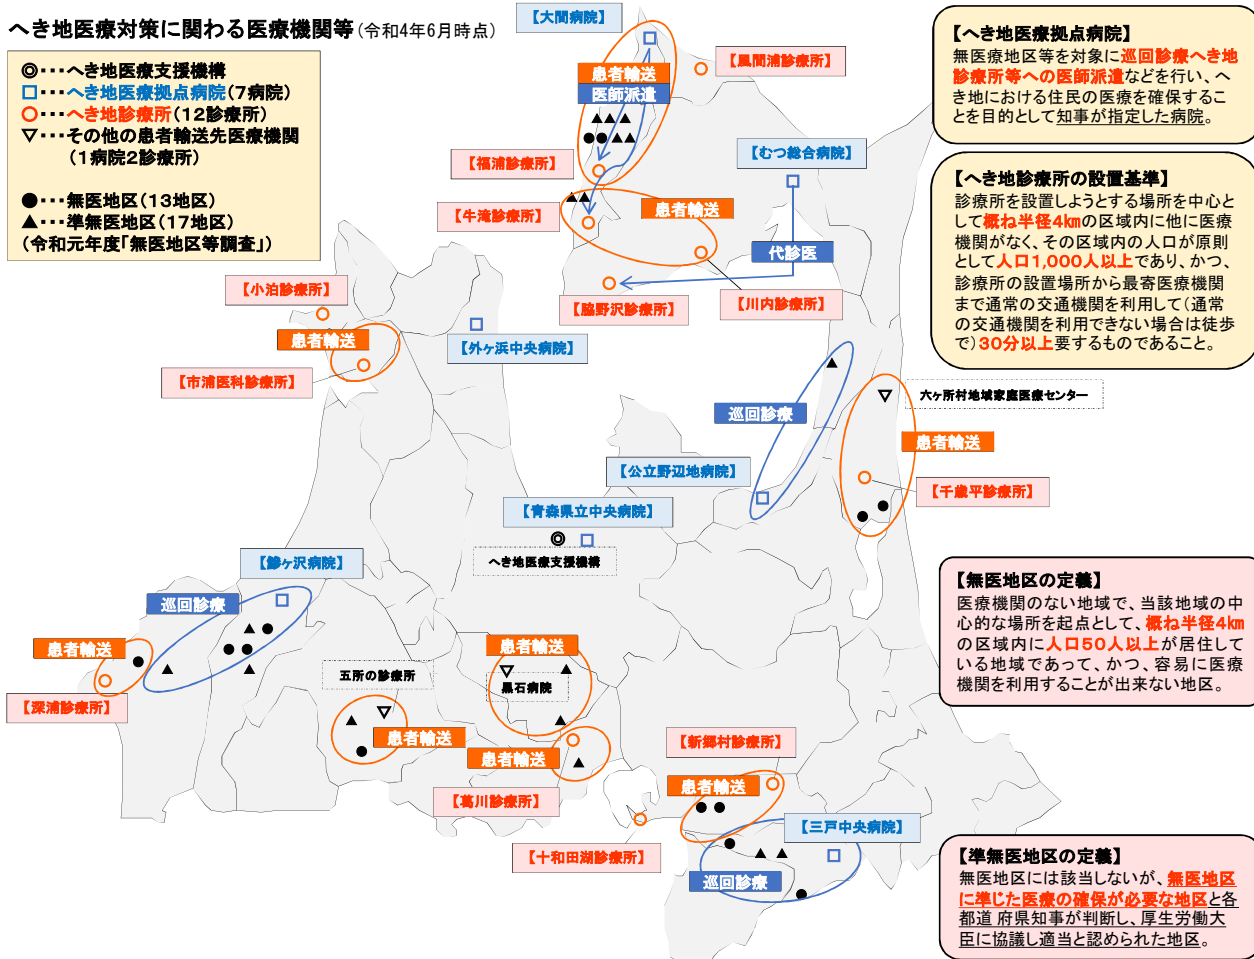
へき地医療対策に関わる医療機関等（令和4年6月時点）

◎・・・へき地医療支援機構
□・・・へき地医療拠点病院（7病院）
○・・・へき地診療所（12診療所）
▽・・・その他の患者輸送先医療機関（1病院2診療所）

●・・・無医地区（13地区）
▲・・・準無医地区（17地区）
（令和元年度「無医地区等調査」）

【大間病院】
患者輸送
医師派遣
【風間浦診療所】
【福浦診療所】
【牛滝診療所】
患者輸送
【むつ総合病院】
代診医
【脇野沢診療所】
【川内診療所】
【小泊診療所】
患者輸送
【市浦医科診療所】
【外ヶ浜中央病院】
巡回診療
六ヶ所村地域家庭医療センター
患者輸送
【千歳平診療所】
【公立野辺地病院】
【青森県立中央病院】
へき地医療支援機構
【鰺ヶ沢病院】
巡回診療
患者輸送
【深浦診療所】
五所の診療所
患者輸送
黒石病院
患者輸送
患者輸送
【新郷村診療所】
患者輸送
【葛川診療所】
【三戸中央病院】
【十和田湖診療所】
巡回診療

【へき地医療拠点病院】
無医療地区等を対象に巡回診療やへき地診療所等への医師派遣などを行い、へき地における住民の医療を確保することを目的として知事が指定した病院。

【へき地診療所の設置基準】
診療所を設置しようとする場所を中心として概ね半径4㎞の区域内に他に医療機関がなく、その区域内の人口が原則として人口1,000人以上であり、かつ、診療所の設置場所から最寄医療機関まで通常の交通機関を利用して（通常の交通機関を利用できない場合は徒歩で）30分以上要するものであること。

【無医地区の定義】
医療機関のない地域で、当該地域の中心的な場所を起点として、概ね半径4㎞の区域内に人口50人以上が居住している地域であって、かつ、容易に医療機関を利用することが出来ない地区。

【準無医地区の定義】
無医地区には該当しないが、無医地区に準じた医療の確保が必要な地区と各都道 府県知事が判断し、厚生労働大臣に協議し適当と認められた地区。